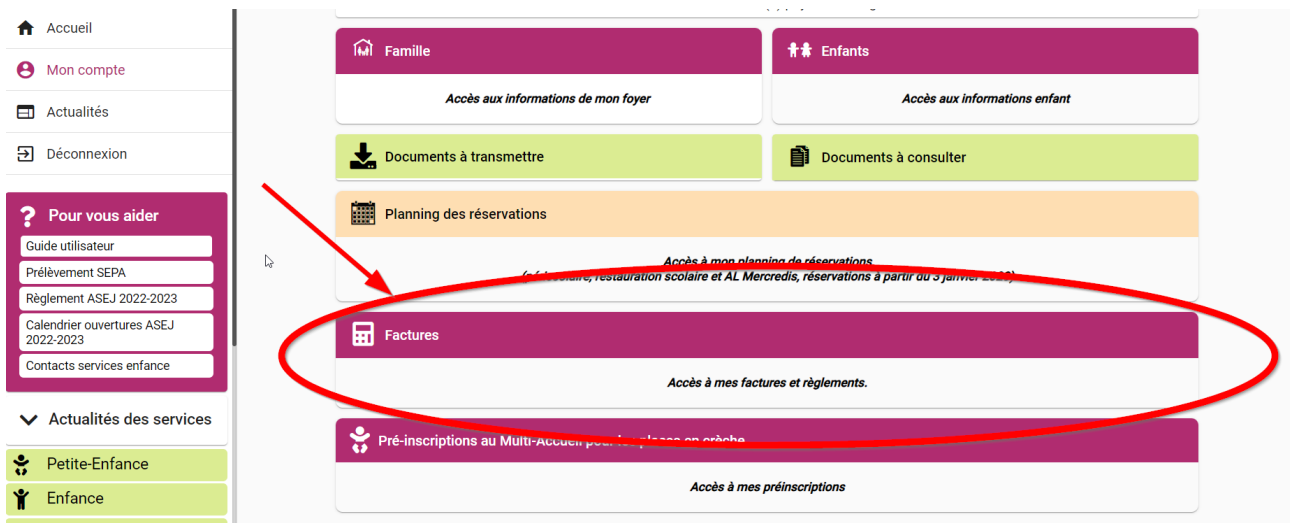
Accueil
Mon compte
Actualités
Déconnexion

Pour vous aider
Guide utilisateur
Prélèvement SEPA
Règlement ASEJ 2022-2023
Calendrier ouvertures ASEJ 2022-2023
Contacts services enfance

Actualités des services
Petite-Enfance
Enfance

Famille
Accès aux informations de mon foyer

Enfants
Accès aux informations enfant

Documents à transmettre

Documents à consulter

Planning des réservations
Accès à mon planning de réservations
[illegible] restauration scolaire et AL Mercredis, réservations à partir du 3 janvier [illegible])

Factures
Accès à mes factures et règlements.

Pré-inscriptions au Multi-Accueil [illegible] en crèche
Accès à mes préinscriptions